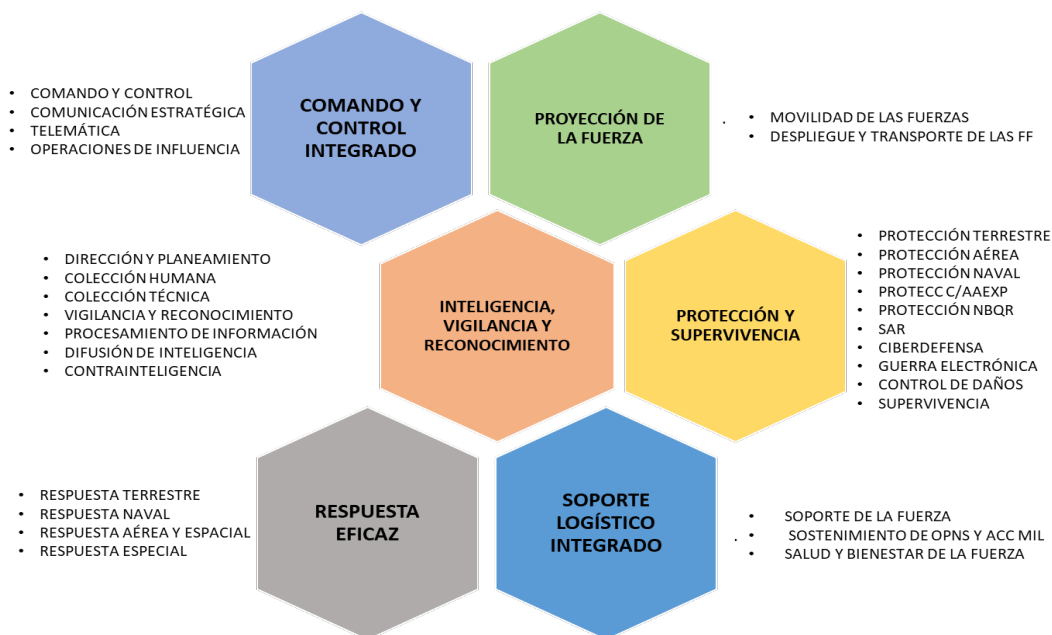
- COMANDO Y CONTROL
- COMUNICACIÓN ESTRATÉGICA
- TELEMÁTICA
- OPERACIONES DE INFLUENCIA

COMANDO Y CONTROL INTEGRADO

PROYECCIÓN DE LA FUERZA

- MOVILIDAD DE LAS FUERZAS
- DESPLIEGUE Y TRANSPORTE DE LAS FF

- DIRECCIÓN Y PLANEAMIENTO
- COLECCIÓN HUMANA
- COLECCIÓN TÉCNICA
- VIGILANCIA Y RECONOCIMIENTO
- PROCESAMIENTO DE INFORMACIÓN
- DIFUSIÓN DE INTELIGENCIA
- CONTRAINTELIGENCIA

INTELIGENCIA, VIGILANCIA Y RECONOCIMIENTO

PROTECCIÓN Y SUPERVIVENCIA

- PROTECCIÓN TERRESTRE
- PROTECCIÓN AÉREA
- PROTECCIÓN NAVAL
- PROTECC C/AAEXP
- PROTECCIÓN NBQR
- SAR
- CIBERDEFENSA
- GUERRA ELECTRÓNICA
- CONTROL DE DAÑOS
- SUPERVIVENCIA

- RESPUESTA TERRESTRE
- RESPUESTA NAVAL
- RESPUESTA AÉREA Y ESPACIAL
- RESPUESTA ESPECIAL

RESPUESTA EFICAZ

SOPORTE LOGÍSTICO INTEGRADO

- SOPORTE DE LA FUERZA
- SOSTENIMIENTO DE OPNS Y ACC MIL
- SALUD Y BIENESTAR DE LA FUERZA